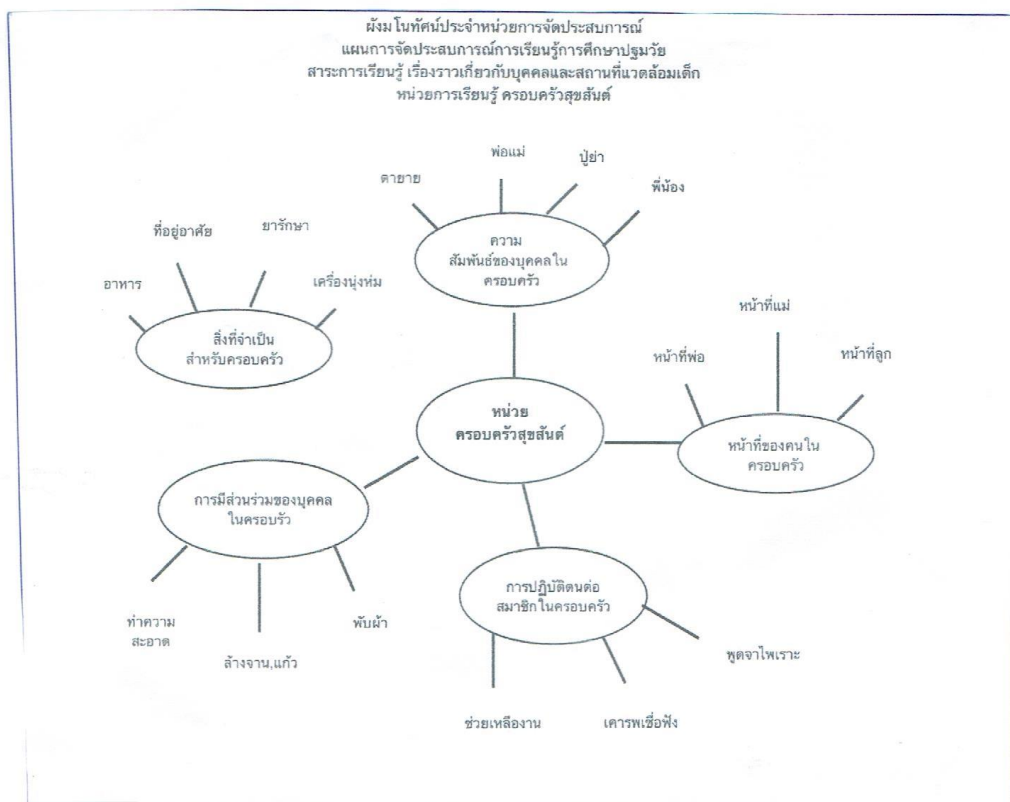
ผังมโนทัศน์ประจำหน่วยการจัดประสบการณ์
แผนการจัดประสบการณ์การเรียนรู้การศึกษาปฐมวัย
สาระการเรียนรู้ เรื่องราวเกี่ยวกับบุคคลและสถานที่แวดล้อมเด็ก
หน่วยการเรียนรู้ ครอบครัวสุขสันต์

พ่อแม่
ปู่ย่า
ตายาย
พี่น้อง

ความสัมพันธ์ของบุคคลในครอบครัว

ที่อยู่อาศัย
ยารักษา
อาหาร
เครื่องนุ่งห่ม

สิ่งที่จำเป็นสำหรับครอบครัว

หน้าที่แม่
หน้าที่พ่อ
หน้าที่ลูก

หน่วย ครอบครัวสุขสันต์

หน้าที่ของคนในครอบครัว

การมีส่วนร่วมของบุคคลในครอบครัว

การปฏิบัติตนต่อสมาชิกในครอบครัว

ทำความสะอาด
พับผ้า
ล้างจาน,แก้ว

พูดจาไพเราะ
ช่วยเหลืองาน
เคารพเชื่อฟัง